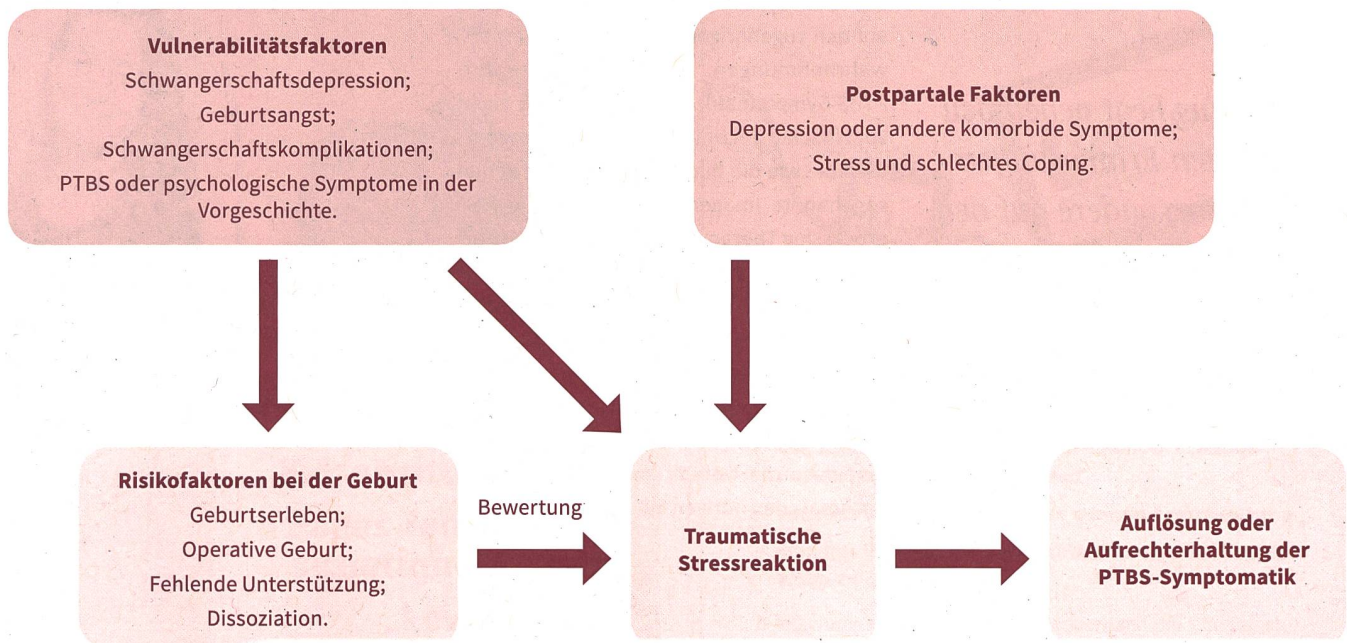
Vulnerabilitätsfaktoren
Schwangerschaftsdepression;
Geburtsangst;
Schwangerschaftskomplikationen;
PTBS oder psychologische Symptome in der Vorgeschichte.

Postpartale Faktoren
Depression oder andere komorbide Symptome;
Stress und schlechtes Coping.

Risikofaktoren bei der Geburt
Geburtserleben;
Operative Geburt;
Fehlende Unterstützung;
Dissoziation.

Bewertung

Traumatische Stressreaktion

Auflösung oder Aufrechterhaltung der PTBS-Symptomatik